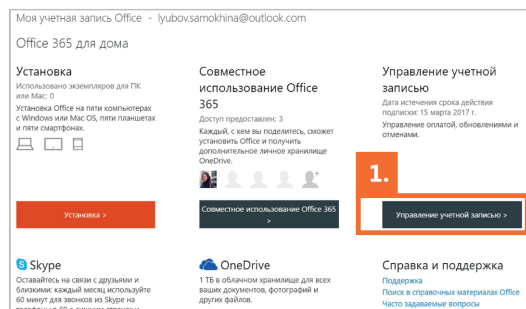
Моя учетная запись Office - lyubov.samokhina@outlook.com

Office 365 для дома

Установка

Использовано экземпляров для ПК или Mac: 0

Установка Office на пяти компьютерах с Windows или Mac OS, пяти планшетах и пяти смартфонах.

Установка >

Совместное использование Office 365

Доступ предоставлен: 3

Каждый, с кем вы поделитесь, сможет установить Office и получить дополнительное личное хранилище OneDrive.

Совместное использование Office 365 >

Управление учетной записью

Дата истечения срока действия подписки: 15 марта 2017 г.

Управление оплатой, обновлениями и отменами.

1.

Управление учетной записью >

Skype

Оставайтесь на связи с друзьями и близкими: каждый месяц используйте 60 минут для звонков из Skype на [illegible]

OneDrive

1 ТБ в облачном хранилище для всех ваших документов, фотографий и других файлов.

Справка и поддержка

Поддержка

Поиск в справочных материалах Office

Часто задаваемые вопросы